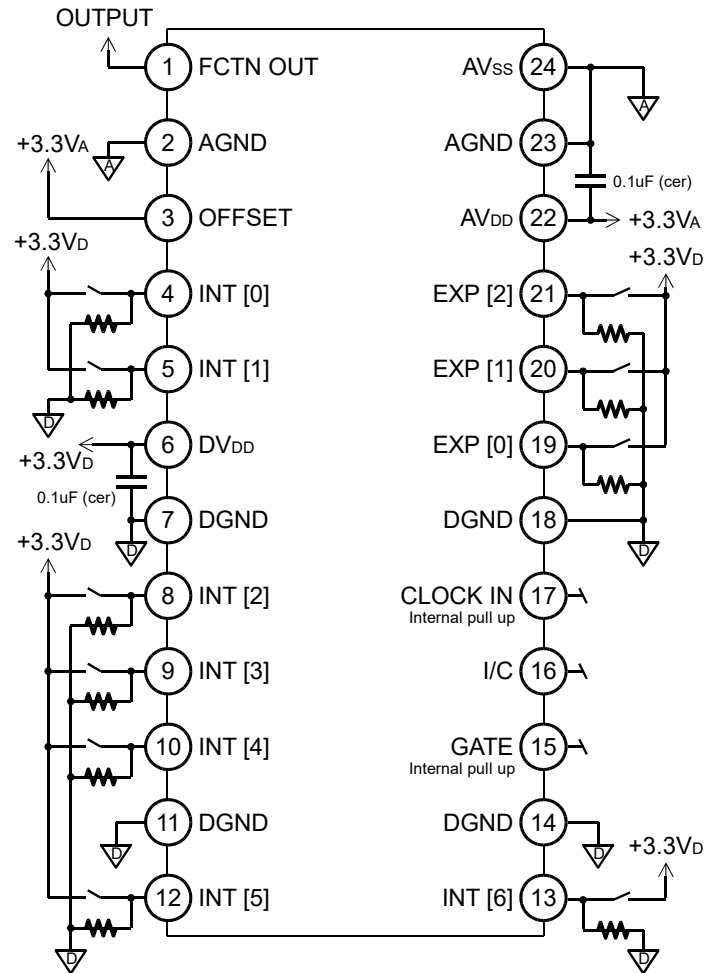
OUTPUT

1 FCTN OUT

+3.3VA

2 AGND

A

3 OFFSET

+3.3VD

4 INT [0]

5 INT [1]

D

6 DVDD

+3.3VD

0.1uF (cer)

7 DGND

D

+3.3VD

8 INT [2]

9 INT [3]

10 INT [4]

11 DGND

D

12 INT [5]

D

AVSS 24

A

AGND 23

0.1uF (cer)

AVDD 22

+3.3VA

+3.3VD

EXP [2] 21

EXP [1] 20

EXP [0] 19

DGND 18

D

CLOCK IN 17
Internal pull up

I/C 16

GATE 15
Internal pull up

DGND 14

D

+3.3VD

INT [6] 13

D